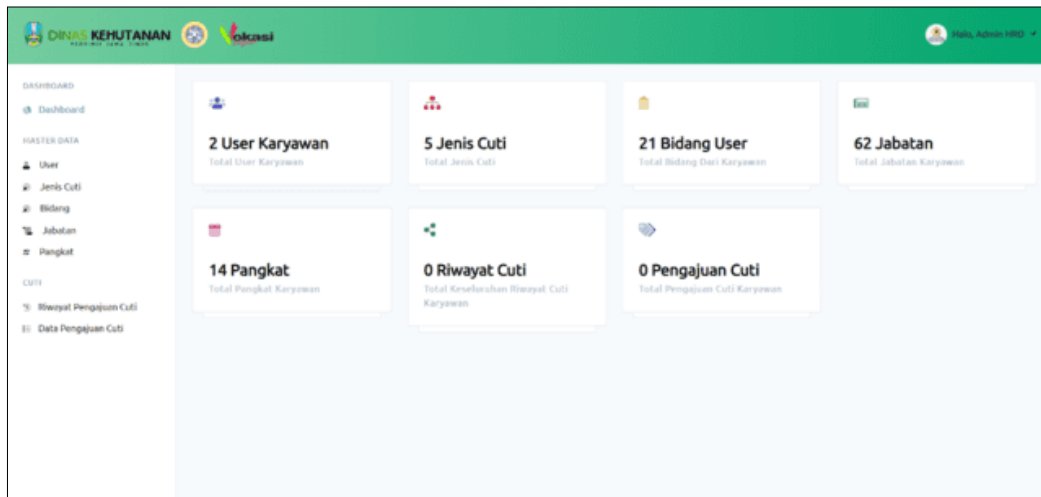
DINAS KEHUTANAN
PROVINSI JAWA TIMUR

Vokasi

Halo, Admin HRD

DASHBOARD
Dashboard

MASTER DATA
User
Jenis Cuti
Bidang
Jabatan
Pangkat

CUTI
Riwayat Pengajuan Cuti
Data Pengajuan Cuti

2 User Karyawan
Total User Karyawan

5 Jenis Cuti
Total Jenis Cuti

21 Bidang User
Total Bidang Dari Karyawan

62 Jabatan
Total Jabatan Karyawan

14 Pangkat
Total Pangkat Karyawan

0 Riwayat Cuti
Total Keseluruhan Riwayat Cuti Karyawan

0 Pengajuan Cuti
Total Pengajuan Cuti Karyawan